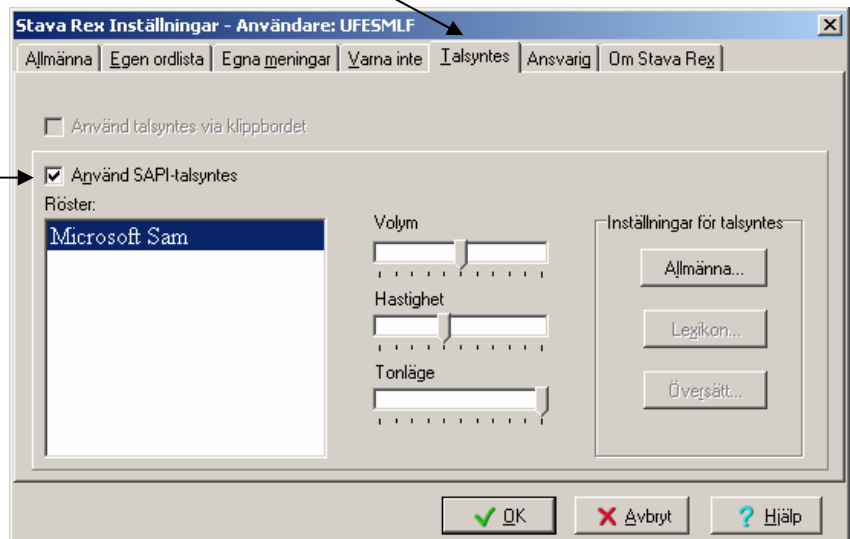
Stava Rex Inställningar - Användare: UFESMLF

Allmänna | Egen ordlista | Egna meningar | Varna inte | Talsyntes | Ansvarig | Om Stava Rex

Använd talsyntes via klippbordet

Använd SAPI-talsyntes

Röster:

Microsoft Sam

Volym

Hastighet

Tonläge

Inställningar för talsyntes

Allmänna...

Lexikon...

Översätt...

OK

Avbryt

Hjälp